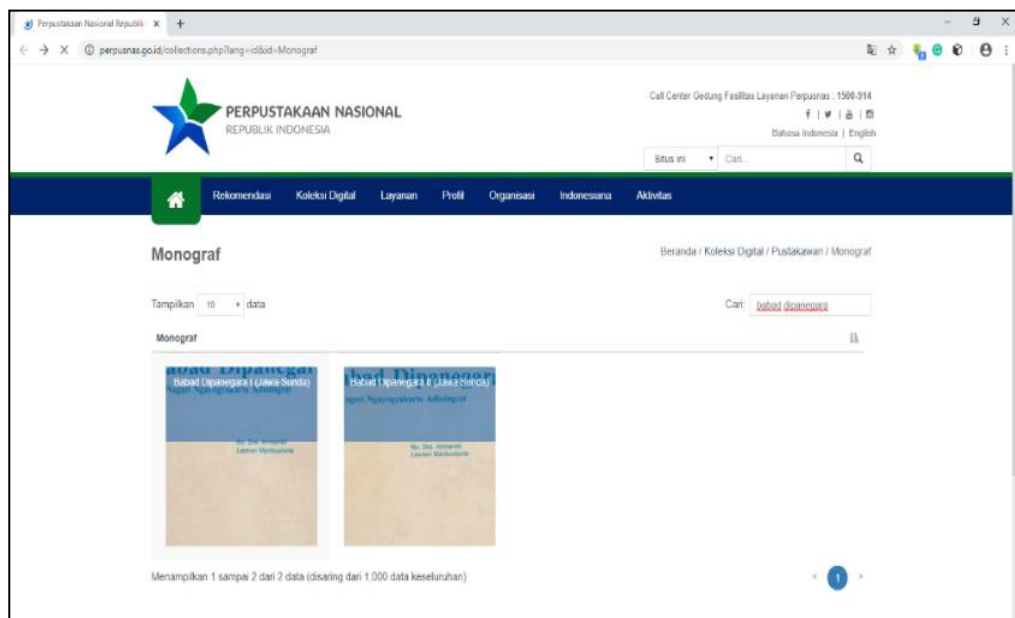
Perpustakaan Nasional Republik ×

perpusnas.go.id/collections.php?lang=id&id=Monograf

PERPUSTAKAAN NASIONAL
REPUBLIK INDONESIA

Call Center Gedung Fasilitas Layanan Perpusnas : 1500-914

Bahasa Indonesia | English

Situs ini Cari...

Rekomendasi Koleksi Digital Layanan Profil Organisasi Indonesiana Aktivitas

Monograf

Beranda / Koleksi Digital / Pustakawan / Monograf

Tampilkan 10 data

Cari: babad dipanegara

Monograf

Babad Dipanegara I (Jawa-Sunda)

Babad Dipanegara II (Jawa-Sunda)

Menampilkan 1 sampai 2 dari 2 data (disaring dari 1,000 data keseluruhan)

1